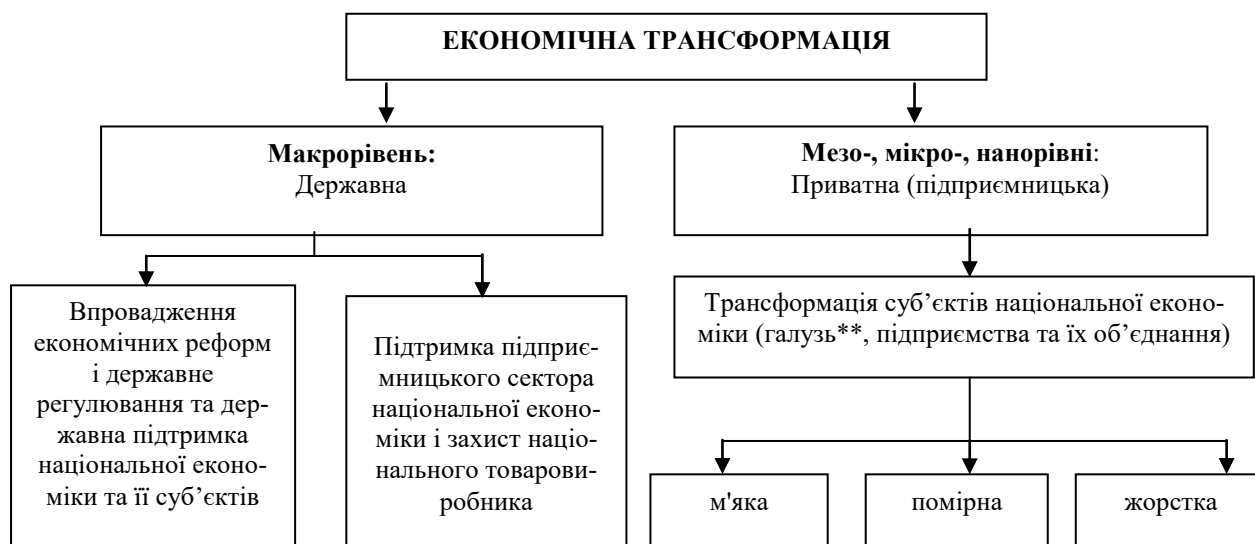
ЕКОНОМІЧНА ТРАНСФОРМАЦІЯ

Макрорівень:
Державна

Мезо-, мікро-, нанорівні:
Приватна (підприємницька)

Впровадження економічних реформ і державне регулювання та державна підтримка національної економіки та її суб’єктів

Підтримка підприємницького сектора національної економіки і захист національного товаровиробника

Трансформація суб’єктів національної економіки (галузь**, підприємства та їх об’єднання)

м'яка

помірна

жорстка